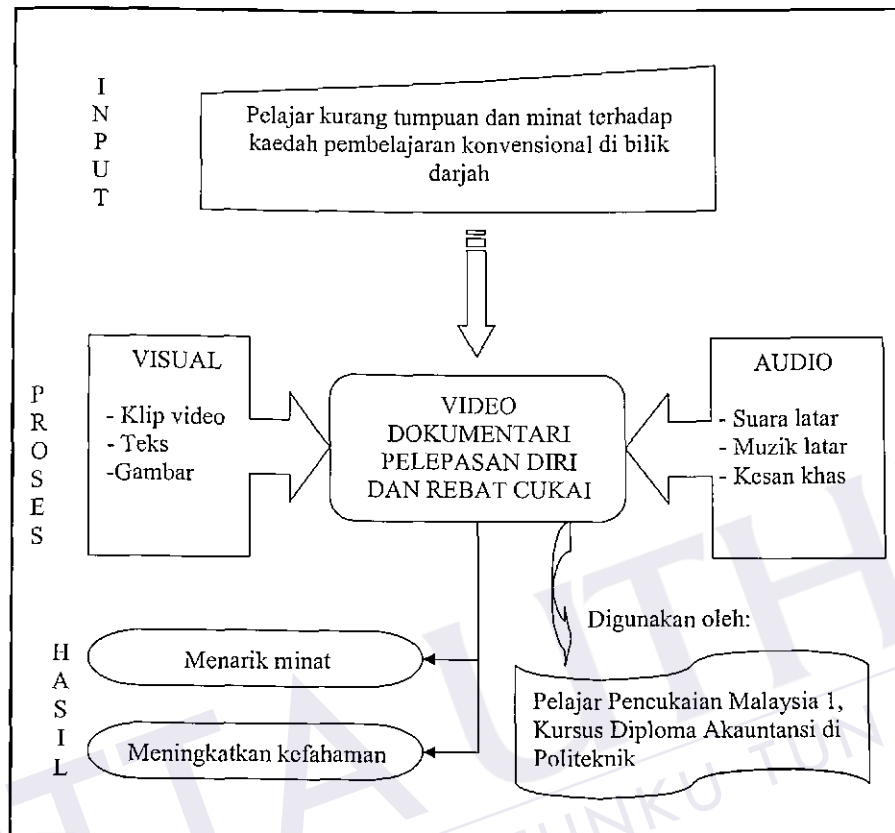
I
N
P
U
T

Pelajar kurang tumpuan dan minat terhadap kaedah pembelajaran konvensional di bilik darjah

P
R
O
S
E
S

VISUAL

- Klip video
- Teks
-Gambar

VIDEO DOKUMENTARI PELEPASAN DIRI DAN REBAT CUKAI

AUDIO

- Suara latar
- Muzik latar
- Kesan khas

H
A
S
I
L

Menarik minat

Meningkatkan kefahaman

Digunakan oleh:

Pelajar Pencukaian Malaysia 1, Kursus Diploma Akauntansi di Politeknik

TUNKU TUN